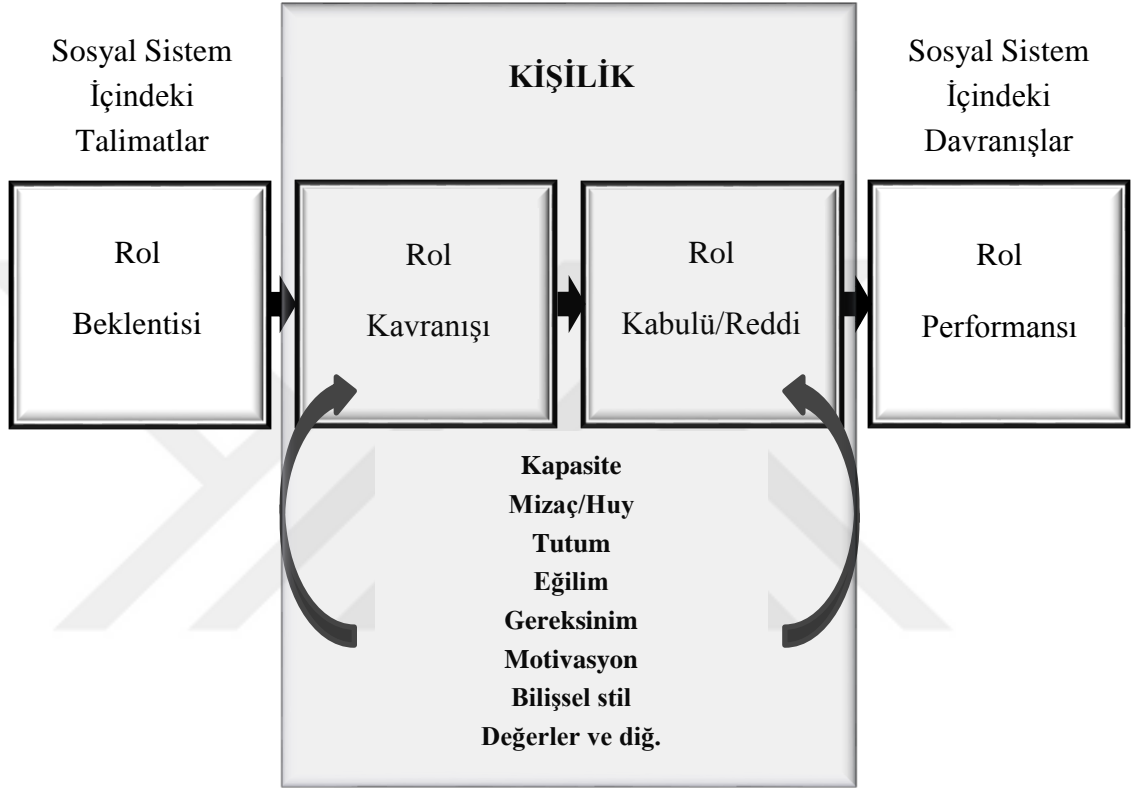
Sosyal Sistem İçindeki Talimatlar

KİŞİLİK

Sosyal Sistem İçindeki Davranışlar

Rol Beklentisi

Rol Kavranışı

Rol Kabulü/Reddi

Rol Performansı

Kapasite
Mizaç/Huy
Tutum
Eğilim
Gereksinim
Motivasyon
Bilişsel stil
Değerler ve diğ.